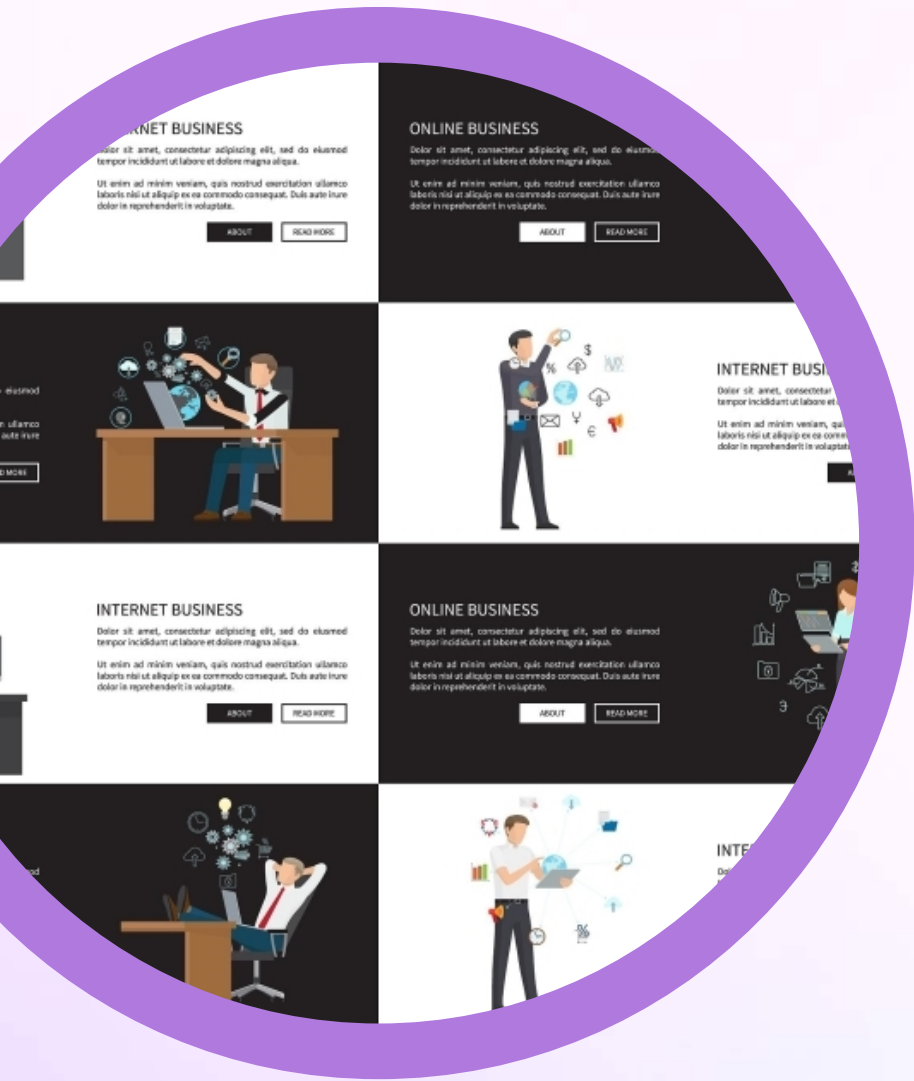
RNET BUSINESS

Dolor sit amet, consectetur adipiscing elit, sed do eiusmod tempor incididunt ut labore et dolore magna aliqua.

Ut enim ad minim veniam, quis nostrud exercitation ullamco laboris nisi ut aliquip ex ea commodo consequat. Duis aute irure dolor in reprehenderit in voluptate.

ABOUT READ MORE

ONLINE BUSINESS

Dolor sit amet, consectetur adipiscing elit, sed do eiusmo tempor incididunt ut labore et dolore magna aliqua.

Ut enim ad minim veniam, quis nostrud exercitation ullamco laboris nisi ut aliquip ex ea commodo consequat. Duis aute irure dolor in reprehenderit in voluptate.

ABOUT READ MORE

eiusmod

m ullamco aute irure

D MORE

INTERNET BUSI

Dolor sit amet, consectetur tempor incididunt ut labore et

Ut enim ad minim veniam, qui laboris nisi ut aliquip ex ea comm dolor in reprehenderit in voluptat

A

INTERNET BUSINESS

Dolor sit amet, consectetur adipiscing elit, sed do eiusmod tempor incididunt ut labore et dolore magna aliqua.

Ut enim ad minim veniam, quis nostrud exercitation ullamco laboris nisi ut aliquip ex ea commodo consequat. Duis aute irure dolor in reprehenderit in voluptate.

ABOUT READ MORE

ONLINE BUSINESS

Dolor sit amet, consectetur adipiscing elit, sed do eiusmod tempor incididunt ut labore et dolore magna aliqua.

Ut enim ad minim veniam, quis nostrud exercitation ullamco laboris nisi ut aliquip ex ea commodo consequat. Duis aute irure dolor in reprehenderit in voluptate.

ABOUT READ MORE

od

INTE

Do